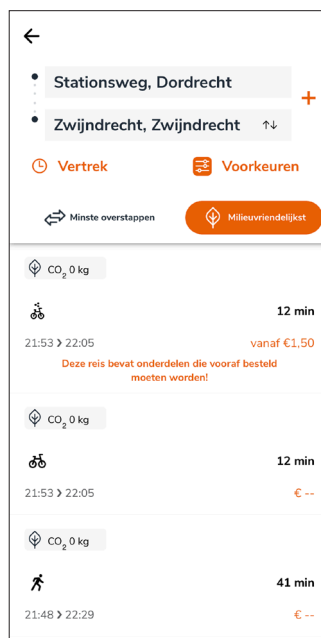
Stationsweg, Dordrecht

Zwijndrecht, Zwijndrecht

+

Vertrek

Voorkeuren

Minste overstappen

Milieuvriendelijkst

$CO_2$ 0 kg

12 min

21:53 › 22:05

vanaf €1,50

Deze reis bevat onderdelen die vooraf besteld moeten worden!

$CO_2$ 0 kg

12 min

21:53 › 22:05

€ --

$CO_2$ 0 kg

41 min

21:48 › 22:29

€ --